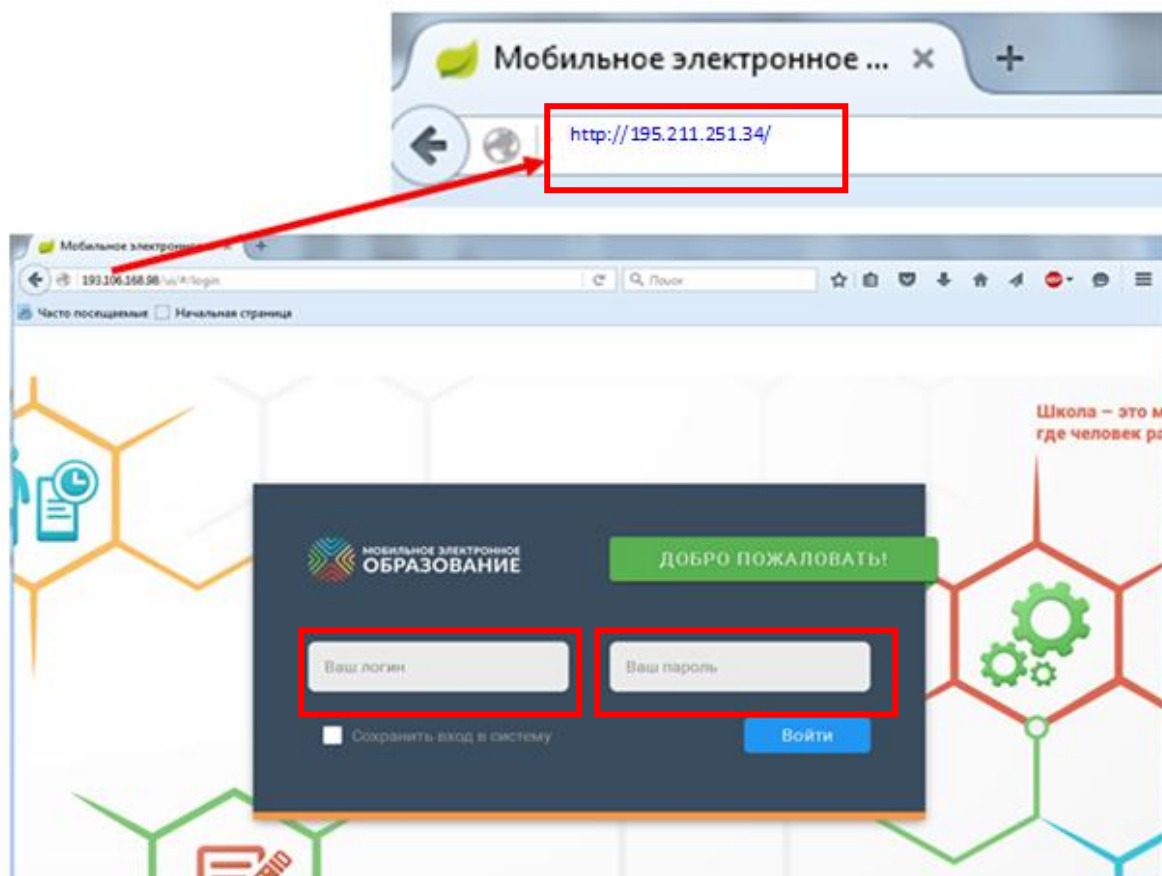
Мобильное электронное ...

http://195.211.251.34/

Мобильное электронное

193.106.168.98/ui/#/login

Поиск

Часто посещаемые

Начальная страница

Школа – это м
где человек ра

МОБИЛЬНОЕ ЭЛЕКТРОННОЕ
ОБРАЗОВАНИЕ

ДОБРО ПОЖАЛОВАТЬ!

Ваш логин

Ваш пароль

Сохранить вход в систему

Войти